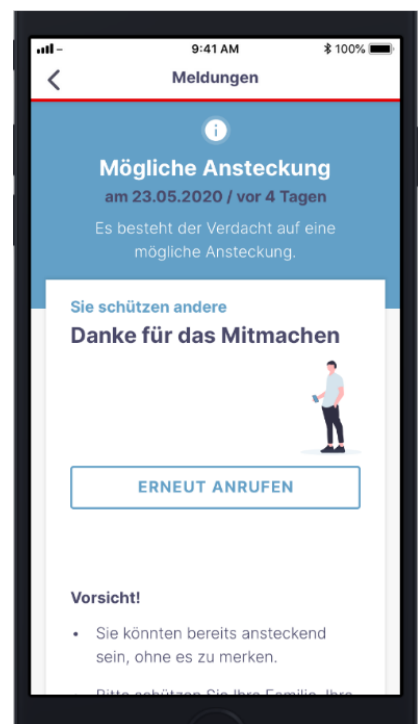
9:41 AM
100%

Meldungen

Mögliche Ansteckung

am 23.05.2020 / vor 4 Tagen

Es besteht der Verdacht auf eine mögliche Ansteckung.

Sie schützen andere

Danke für das Mitmachen

ERNEUT ANRUFEN

Vorsicht!

• Sie könnten bereits ansteckend sein, ohne es zu merken.

• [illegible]